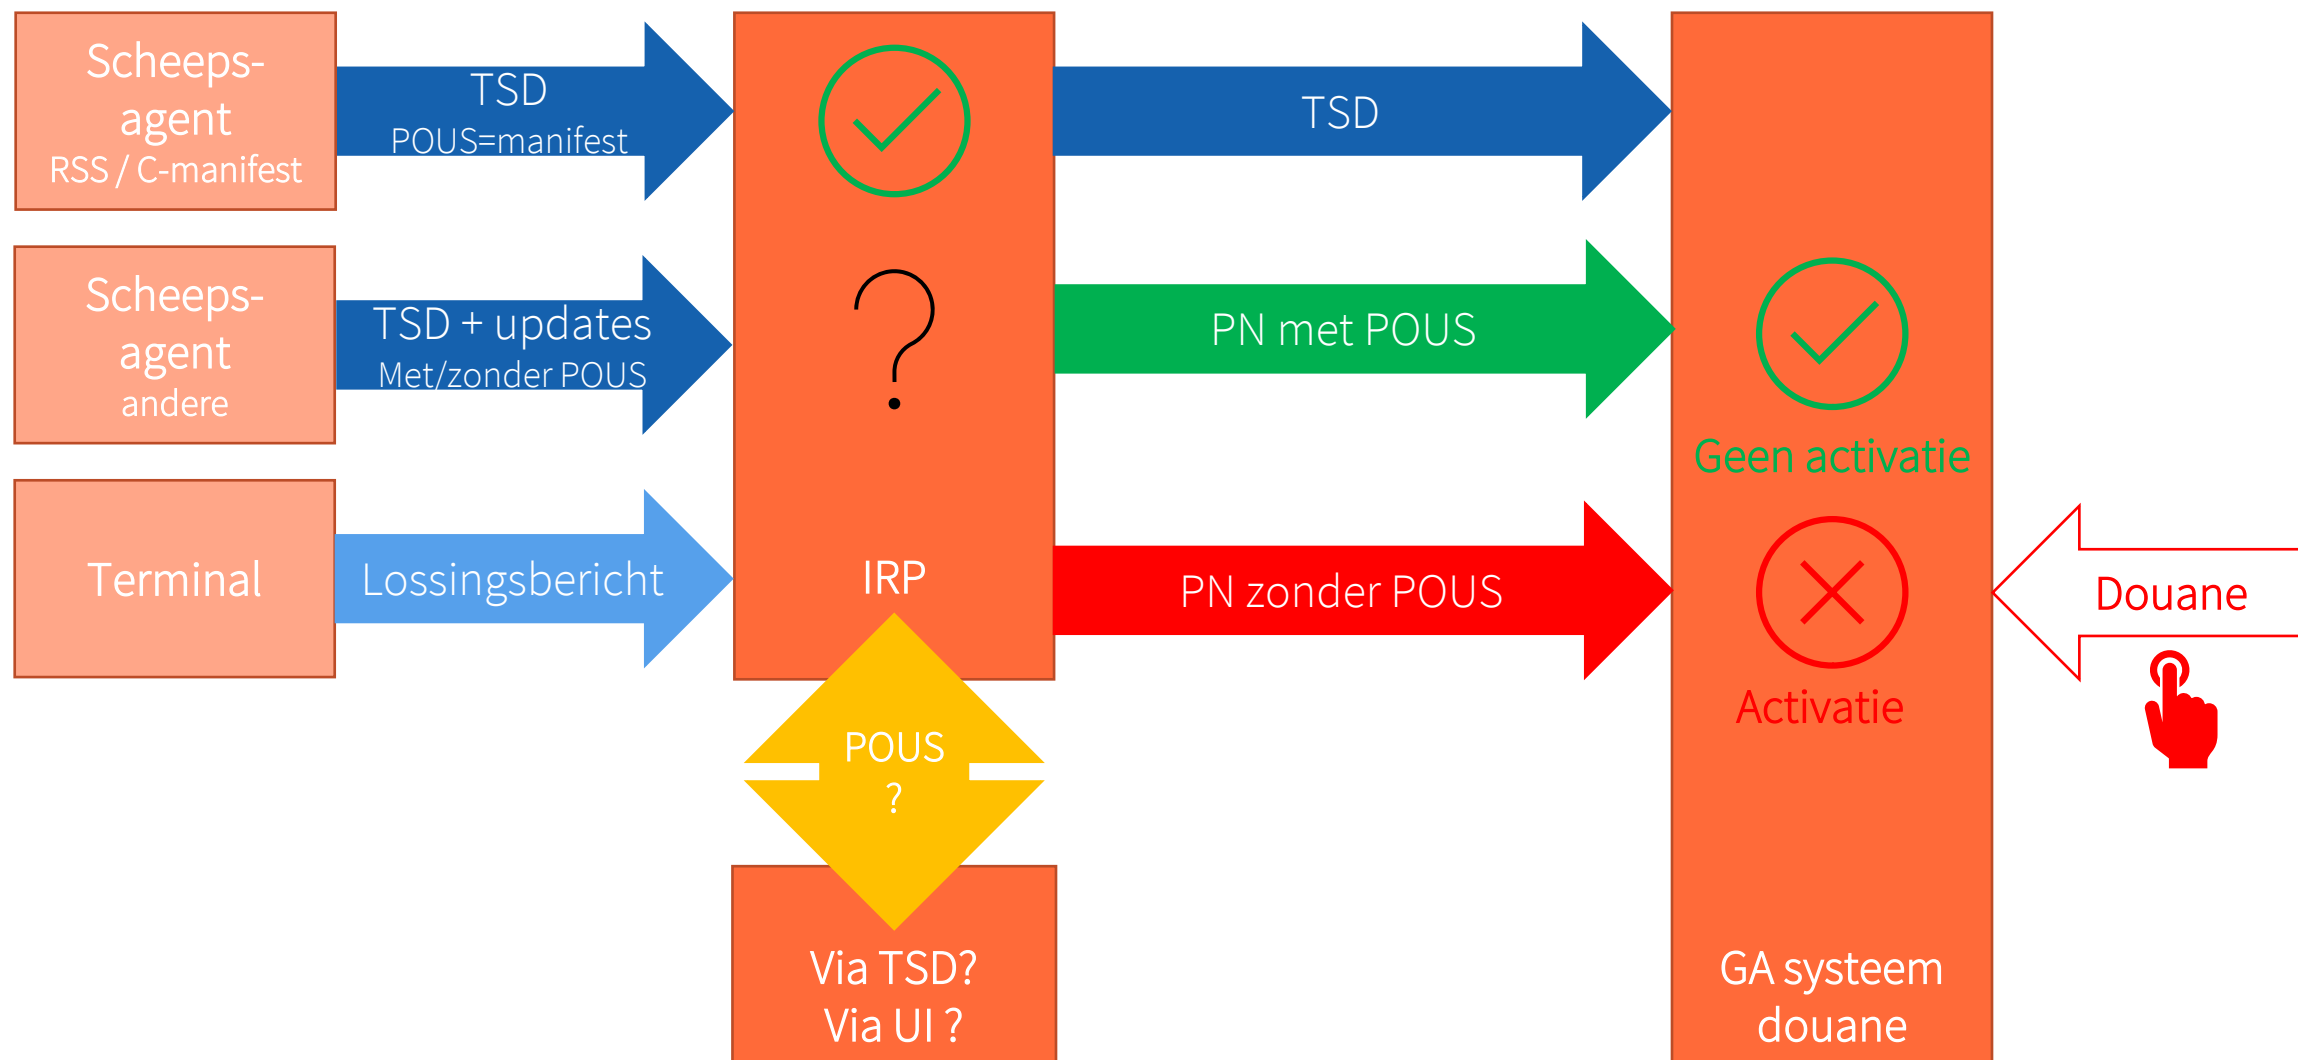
Scheepsagent
RSS / C-manifest

TSD
POUS=manifest

TSD

Scheepsagent
andere

TSD + updates
Met/zonder POUS

?

PN met POUS

Geen activatie

Terminal

Lossingsbericht

IRP

PN zonder POUS

Douane

Activatie

POUS
?

Via TSD?
Via UI ?

GA systeem douane